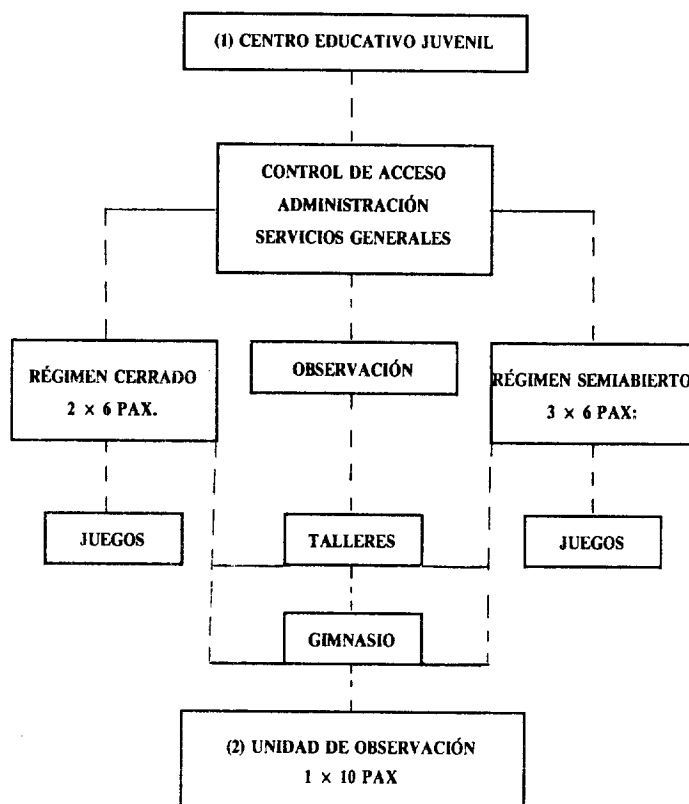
(1) CENTRO EDUCATIVO JUVENIL

CONTROL DE ACCESO
ADMINISTRACIÓN
SERVICIOS GENERALES

RÉGIMEN CERRADO
$2 \times 6$ PAX.

OBSERVACIÓN

RÉGIMEN SEMIABIERTO
$3 \times 6$ PAX:

JUEGOS

TALLERES

JUEGOS

GIMNASIO

(2) UNIDAD DE OBSERVACIÓN
$1 \times 10$ PAX